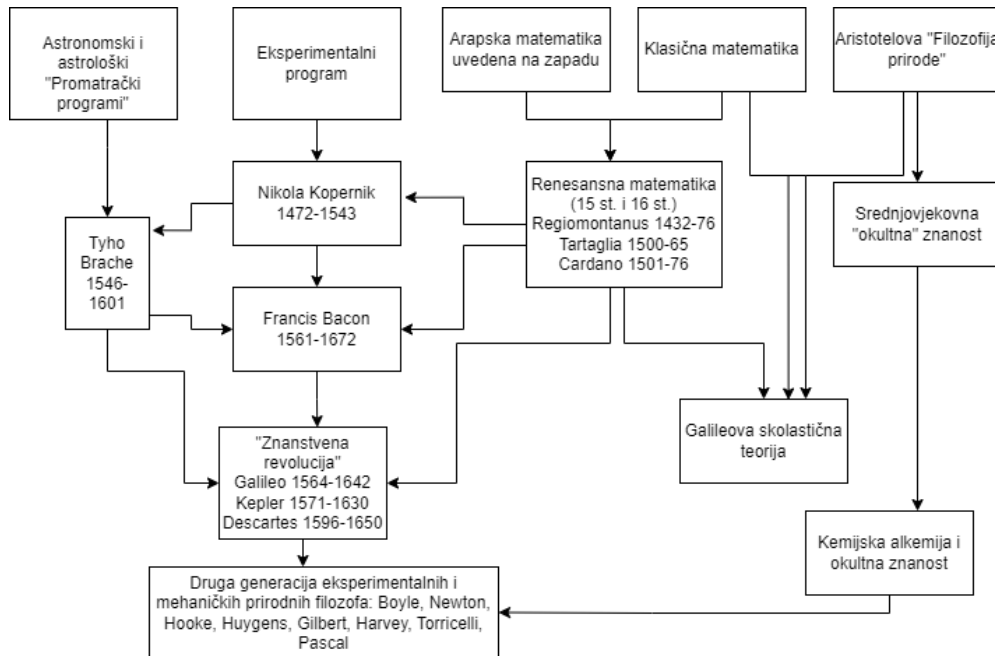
Astronomski i astrološki "Promatrački programi"

Eksperimentalni program

Arapska matematika uvedena na zapadu

Klasična matematika

Aristotelova "Filozofija prirode"

Nikola Kopernik 1472-1543

Renesansna matematika (15 st. i 16 st.) Regiomontanus 1432-76 Tartaglia 1500-65 Cardano 1501-76

Srednjovjekovna "okultna" znanost

Tyho Brache 1546-1601

Francis Bacon 1561-1672

Galileova skolastična teorija

"Znanstvena revolucija" Galileo 1564-1642 Kepler 1571-1630 Descartes 1596-1650

Kemijska alkemija i okultna znanost

Druga generacija eksperimentalnih i mehaničkih prirodnih filozofa: Boyle, Newton, Hooke, Huygens, Gilbert, Harvey, Torricelli, Pascal